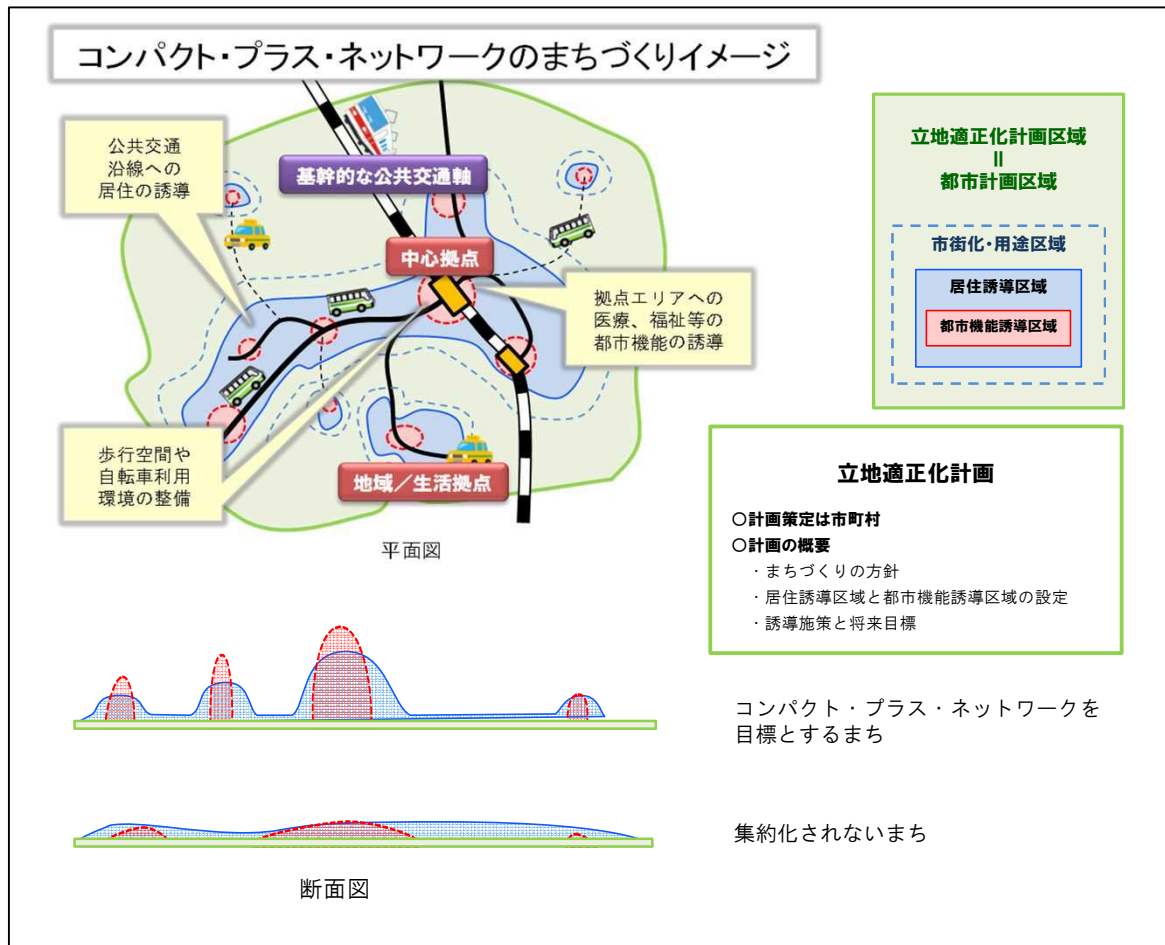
コンパクト・プラス・ネットワークのまちづくりイメージ

公共交通沿線への居住の誘導

基幹的な公共交通軸

中心拠点

拠点エリアへの医療、福祉等の都市機能の誘導

歩行空間や自転車利用環境の整備

地域／生活拠点

平面図

立地適正化計画区域
||
都市計画区域

市街化・用途区域

居住誘導区域

都市機能誘導区域

立地適正化計画

○計画策定は市町村
○計画の概要
・まちづくりの方針
・居住誘導区域と都市機能誘導区域の設定
・誘導施策と将来目標

コンパクト・プラス・ネットワークを目標とするまち

集約化されないまち

断面図